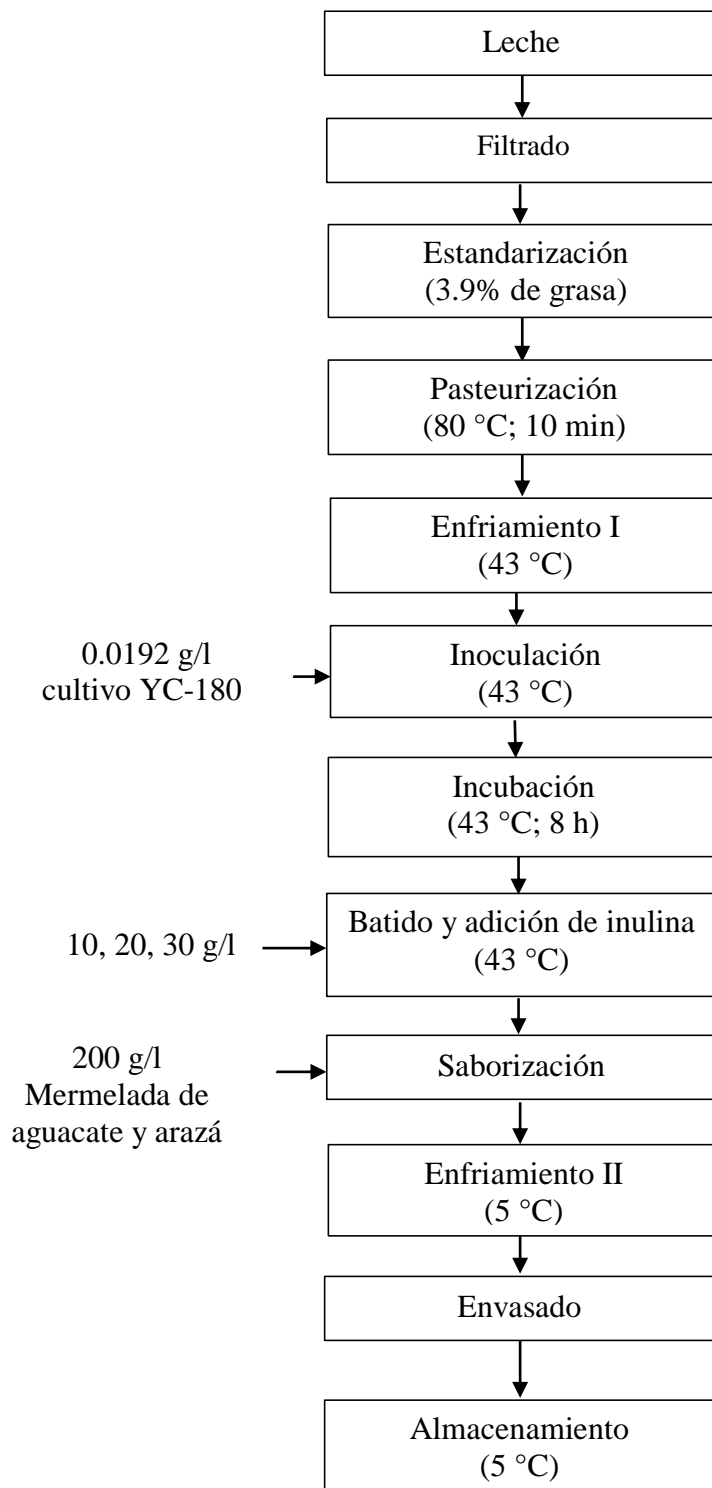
Leche

Filtrado

Estandarización
(3.9% de grasa)

Pasteurización
(80 °C; 10 min)

Enfriamiento I
(43 °C)

0.0192 g/l
cultivo YC-180

Inoculación
(43 °C)

Incubación
(43 °C; 8 h)

10, 20, 30 g/l

Batido y adición de inulina
(43 °C)

200 g/l
Mermelada de
aguacate y arazá

Saborización

Enfriamiento II
(5 °C)

Envasado

Almacenamiento
(5 °C)